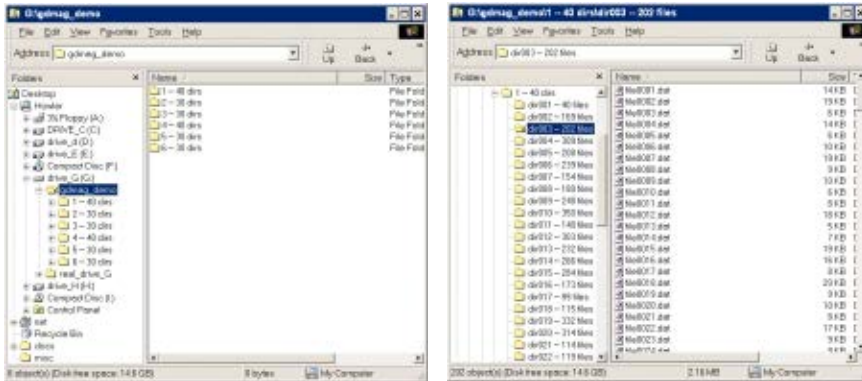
G:\gdmag_demo

File Edit View Favorites Tools Help

Address G:\gdmag_demo

Up Back

Folders ×

Desktop
Howler
3½ Floppy (A:)
DRIVE_C (C:)
drive_d (D:)
drive_E (E:)
Compact Disc (F:)
drive_G (G:)
gdmag_demo
1 – 40 dirs
2 – 30 dirs
3 – 30 dirs
4 – 40 dirs
5 – 30 dirs
6 – 30 dirs
real_drive_G
drive_H (H:)
Compact Disc (I:)
Control Panel
sat
Recycle Bin
docs
misc

| Name | Size | Type |
|---|---|---|
| 1 – 40 dirs | | File Fold |
| 2 – 30 dirs | | File Fold |
| 3 – 30 dirs | | File Fold |
| 4 – 40 dirs | | File Fold |
| 5 – 30 dirs | | File Fold |
| 6 – 30 dirs | | File Fold |

6 object(s) (Disk free space: 14.8 GB) 0 bytes My Computer

G:\gdmag_demo\1 – 40 dirs\dir003 – 202 files

File Edit View Favorites Tools Help

Address dir003 – 202 files

Up Back

Folders ×

1 – 40 dirs
dir001 – 40 files
dir002 – 169 files
dir003 – 202 files
dir004 – 309 files
dir005 – 208 files
dir006 – 235 files
dir007 – 154 files
dir008 – 169 files
dir009 – 249 files
dir010 – 350 files
dir011 – 140 files
dir012 – 303 files
dir013 – 232 files
dir014 – 208 files
dir015 – 284 files
dir016 – 173 files
dir017 – 99 files
dir018 – 115 files
dir019 – 332 files
dir020 – 314 files
dir021 – 114 files
dir022 – 119 files

| Name | Size |
|---|---|
| file0001.dat | 14 KB |
| file0002.dat | 13 KB |
| file0003.dat | 8 KB |
| file0004.dat | 13 KB |
| file0005.dat | 6 KB |
| file0006.dat | 10 KB |
| file0007.dat | 10 KB |
| file0008.dat | 5 KB |
| file0009.dat | 10 KB |
| file0010.dat | 9 KB |
| file0011.dat | 5 KB |
| file0012.dat | 18 KB |
| file0013.dat | 5 KB |
| file0014.dat | 7 KB |
| file0015.dat | 19 KB |
| file0016.dat | 16 KB |
| file0017.dat | 8 KB |
| file0018.dat | 20 KB |
| file0019.dat | 9 KB |
| file0020.dat | 10 KB |
| file0021.dat | 3 KB |
| file0022.dat | 17 KB |
| file0023.dat | 9 KB |
| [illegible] | 8 KB |

202 object(s) (Disk free space: 14.8 GB) 2.18 MB My Computer